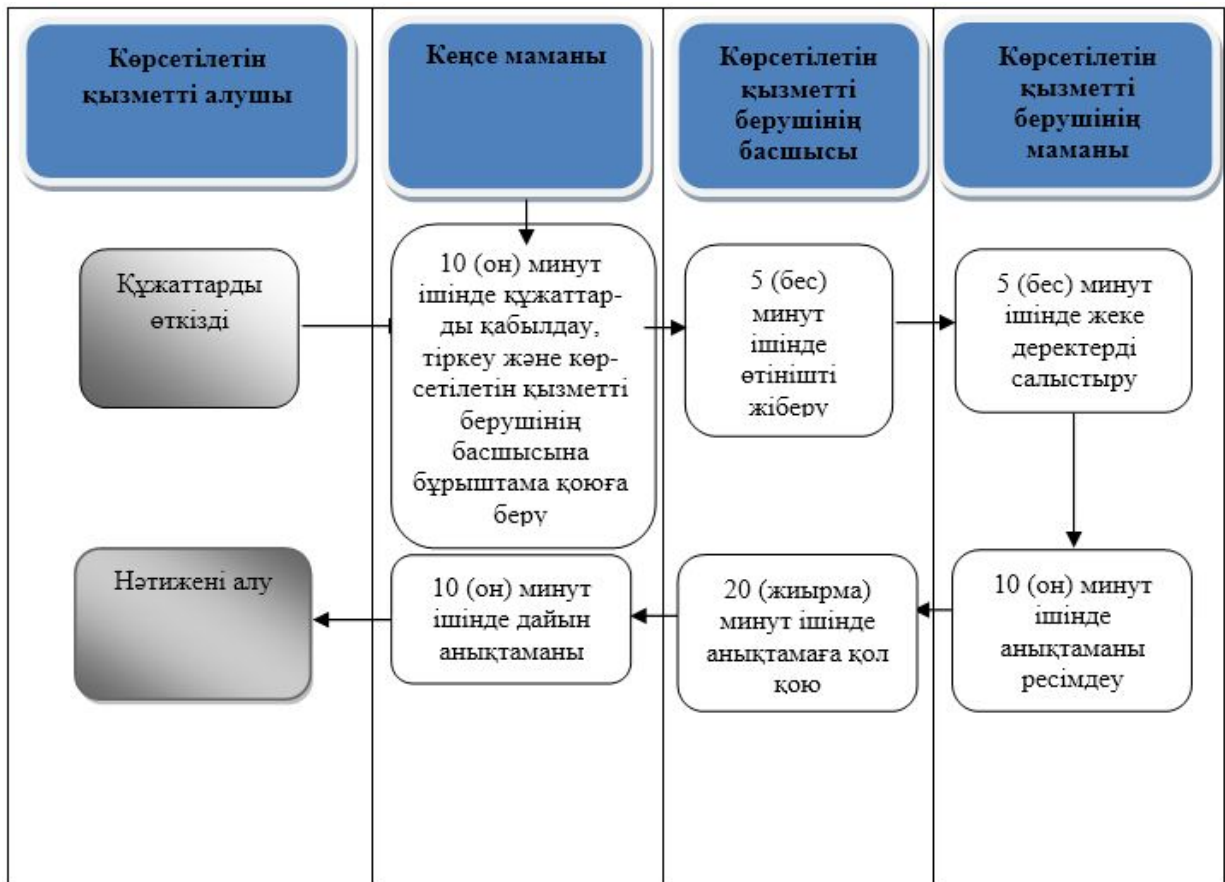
Көрсетілетін қызметті алушы

Кеңсе маманы

Көрсетілетін қызметті берушінің басшысы

Көрсетілетін қызметті берушінің маманы

Құжаттарды өткізді

10 (он) минут ішінде құжаттарды қабылдау, тіркеу және көрсетілетін қызметті берушінің басшысына бұрыштама қоюға беру

5 (бес) минут ішінде өтінішті жіберу

5 (бес) минут ішінде жеке деректерді салыстыру

Нәтижені алу

10 (он) минут ішінде дайын анықтаманы

20 (жиырма) минут ішінде анықтамаға қол қою

10 (он) минут ішінде анықтаманы ресімдеу